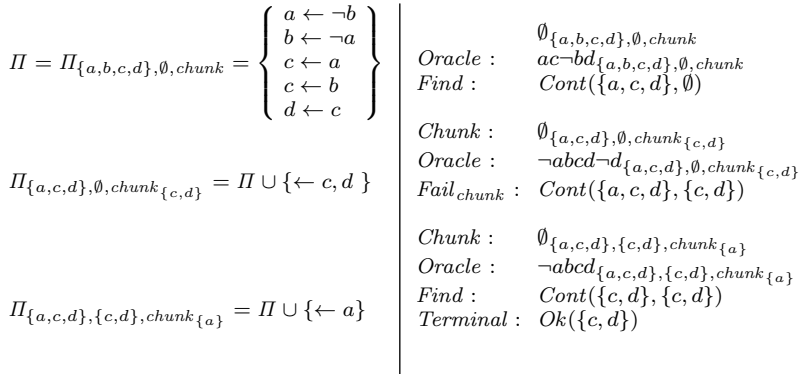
$\Pi = \Pi_{\{a,b,c,d\},\emptyset,chunk} = \left\{ \begin{array}{l} a \leftarrow \neg b \\ b \leftarrow \neg a \\ c \leftarrow a \\ c \leftarrow b \\ d \leftarrow c \end{array} \right\}$

$\Pi_{\{a,c,d\},\emptyset,chunk_{\{c,d\}}} = \Pi \cup \{\leftarrow c, d\ \}$

$\Pi_{\{a,c,d\},\{c,d\},chunk_{\{a\}}} = \Pi \cup \{\leftarrow a\}$

$\emptyset_{\{a,b,c,d\},\emptyset,chunk}$
$Oracle:$ $ac\neg bd_{\{a,b,c,d\},\emptyset,chunk}$
$Find:$ $Cont(\{a,c,d\},\emptyset)$

$Chunk:$ $\emptyset_{\{a,c,d\},\emptyset,chunk_{\{c,d\}}}$
$Oracle:$ $\neg abcd\neg d_{\{a,c,d\},\emptyset,chunk_{\{c,d\}}}$
$Fail_{chunk}:$ $Cont(\{a,c,d\},\{c,d\})$

$Chunk:$ $\emptyset_{\{a,c,d\},\{c,d\},chunk_{\{a\}}}$
$Oracle:$ $\neg abcd_{\{a,c,d\},\{c,d\},chunk_{\{a\}}}$
$Find:$ $Cont(\{c,d\},\{c,d\})$
$Terminal:$ $Ok(\{c,d\})$